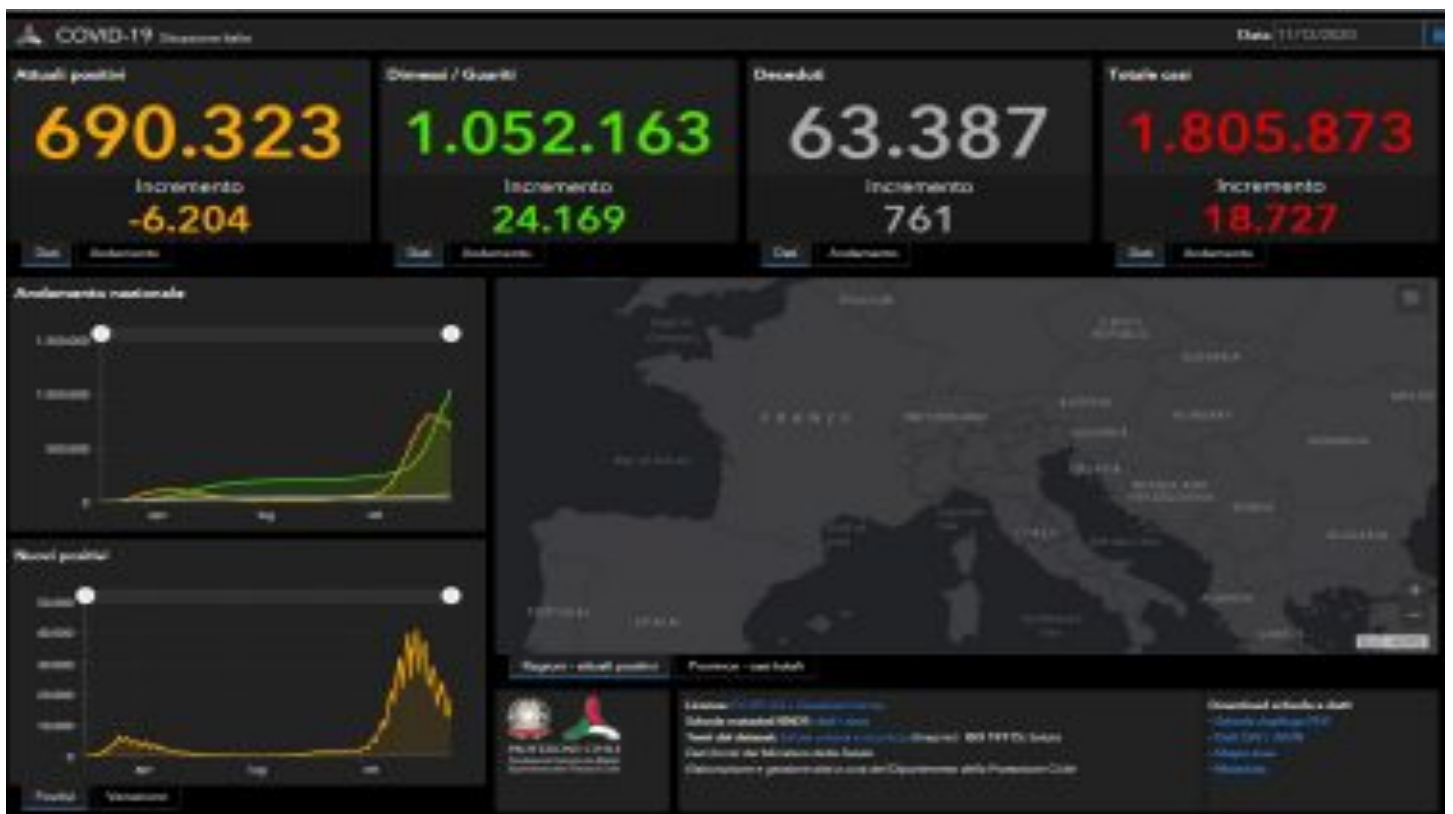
COVID-19 Situazione Italia

Data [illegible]

Attuali positivi
690.323
Incremento
-6.204
Dati Andamento

Dimessi / Guariti
1.052.163
Incremento
24.169
Dati Andamento

Deceduti
63.387
Incremento
761
Dati Andamento

Totale casi
1.805.873
Incremento
18.727
Dati Andamento

Andamento nazionale

Nuovi positivi

FRANCE

Positivi Variazione

Regioni - attuali positivi Province - casi totali

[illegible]

Download schede e dati